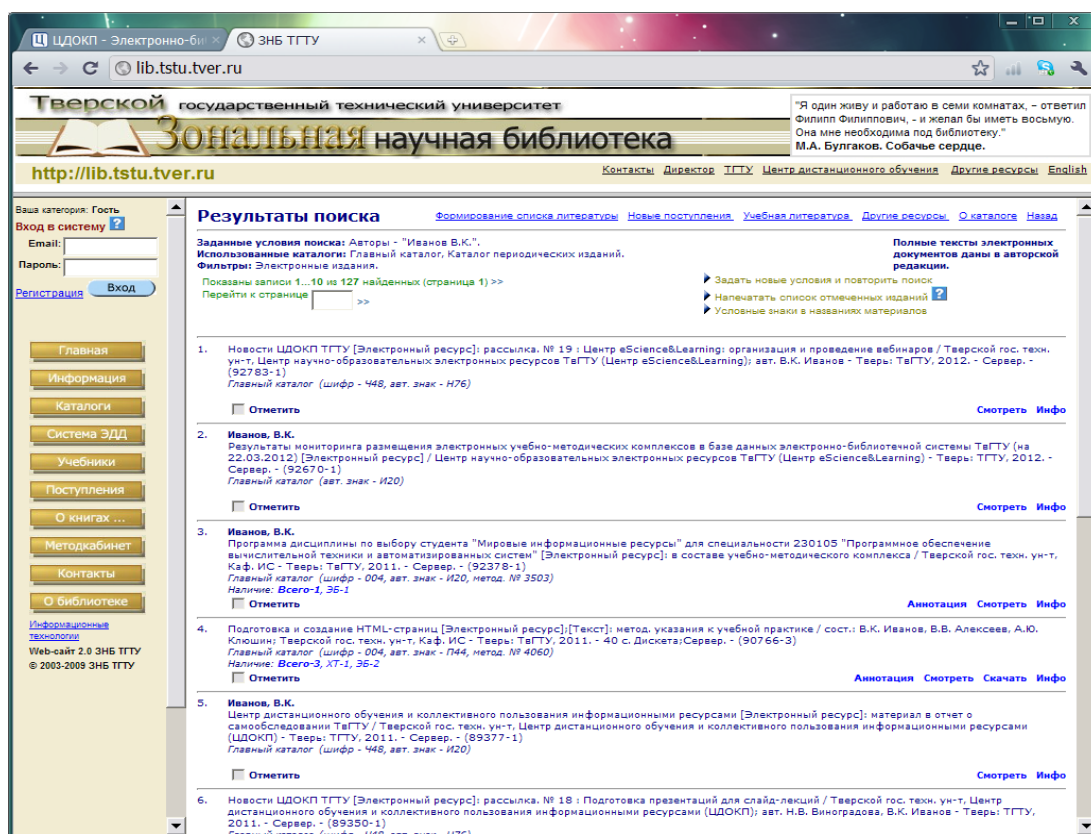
ЦДОКП - Электронно-би ×
ЗНБ ТГТУ ×

lib.tstu.tver.ru

Тверской государственный технический университет
Зональная научная библиотека

"Я один живу и работаю в семи комнатах, - ответил Филипп Филиппович, - и желал бы иметь восьмую. Она мне необходима под библиотеку."
М.А. Булгаков. Собачье сердце.

http://lib.tstu.tver.ru

Контакты Директор ТГТУ Центр дистанционного обучения Другие ресурсы English

Ваша категория: Гость
Вход в систему
Email:
Пароль:
Регистрация Вход

Главная
Информация
Каталоги
Система ЭДД
Учебники
Поступления
О книгах ...
Методкабинет
Контакты
О библиотеке

Информационные технологии
Web-сайт 2.0 ЗНБ ТГТУ
© 2003-2009 ЗНБ ТГТУ

Результаты поиска

Формирование списка литературы Новые поступления Учебная литература Другие ресурсы О каталоге Назад

Заданные условия поиска: Авторы - "Иванов В.К.".
Использованные каталоги: Главный каталог, Каталог периодических изданий.
Фильтры: Электронные издания.

Полные тексты электронных документов даны в авторской редакции.

Показаны записи 1...10 из 127 найденных (страница 1) >>
Перейти к странице >>

Задать новые условия и повторить поиск
Напечатать список отмеченных изданий
Условные знаки в названиях материалов

1. Новости ЦДОКП ТГТУ [Электронный ресурс]: рассылка. № 19 : Центр eScience&Learning: организация и проведение вебинаров / Тверской гос. техн. ун-т, Центр научно-образовательных электронных ресурсов ТвГТУ (Центр eScience&Learning); авт. В.К. Иванов - Тверь: ТвГТУ, 2012. - Сервер. - (92783-1)
Главный каталог (шифр - Ч48, авт. знак - Н76)
Отметить
Смотреть Инфо

2. Иванов, В.К.
Результаты мониторинга размещения электронных учебно-методических комплексов в базе данных электронно-библиотечной системы ТвГТУ (на 22.03.2012) [Электронный ресурс] / Центр научно-образовательных электронных ресурсов ТвГТУ (Центр eScience&Learning) - Тверь: ТГТУ, 2012. - Сервер. - (92670-1)
Главный каталог (авт. знак - И20)
Отметить
Смотреть Инфо

3. Иванов, В.К.
Программа дисциплины по выбору студента "Мировые информационные ресурсы" для специальности 230105 "Программное обеспечение вычислительной техники и автоматизированных систем" [Электронный ресурс]: в составе учебно-методического комплекса / Тверской гос. техн. ун-т, Каф. ИС - Тверь: ТвГТУ, 2011. - Сервер. - (92378-1)
Главный каталог (шифр - 004, авт. знак - И20, метод. № 3503)
Наличие: Всего-1, ЭБ-1
Отметить
Аннотация Смотреть Инфо

4. Подготовка и создание HTML-страниц [Электронный ресурс];[Текст]: метод. указания к учебной практике / сост.: В.К. Иванов, В.В. Алексеев, А.Ю. Клюшин; Тверской гос. техн. ун-т, Каф. ИС - Тверь: ТвГТУ, 2011. - 40 с. Дискета;Сервер. - (90766-3)
Главный каталог (шифр - 004, авт. знак - П44, метод. № 4060)
Наличие: Всего-3, ХТ-1, ЭБ-2
Отметить
Аннотация Смотреть Скачать Инфо

5. Иванов, В.К.
Центр дистанционного обучения и коллективного пользования информационными ресурсами [Электронный ресурс]: материал в отчет о самообследовании ТвГТУ / Тверской гос. техн. ун-т, Центр дистанционного обучения и коллективного пользования информационными ресурсами (ЦДОКП) - Тверь: ТГТУ, 2011. - Сервер. - (89377-1)
Главный каталог (шифр - Ч48, авт. знак - И20)
Отметить
Смотреть Инфо

6. Новости ЦДОКП ТГТУ [Электронный ресурс]: рассылка. № 18 : Подготовка презентаций для слайд-лекций / Тверской гос. техн. ун-т, Центр дистанционного обучения и коллективного пользования информационными ресурсами (ЦДОКП); авт. Н.В. Виноградова, В.К. Иванов - Тверь: ТГТУ, 2011. - Сервер. - (89350-1)
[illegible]